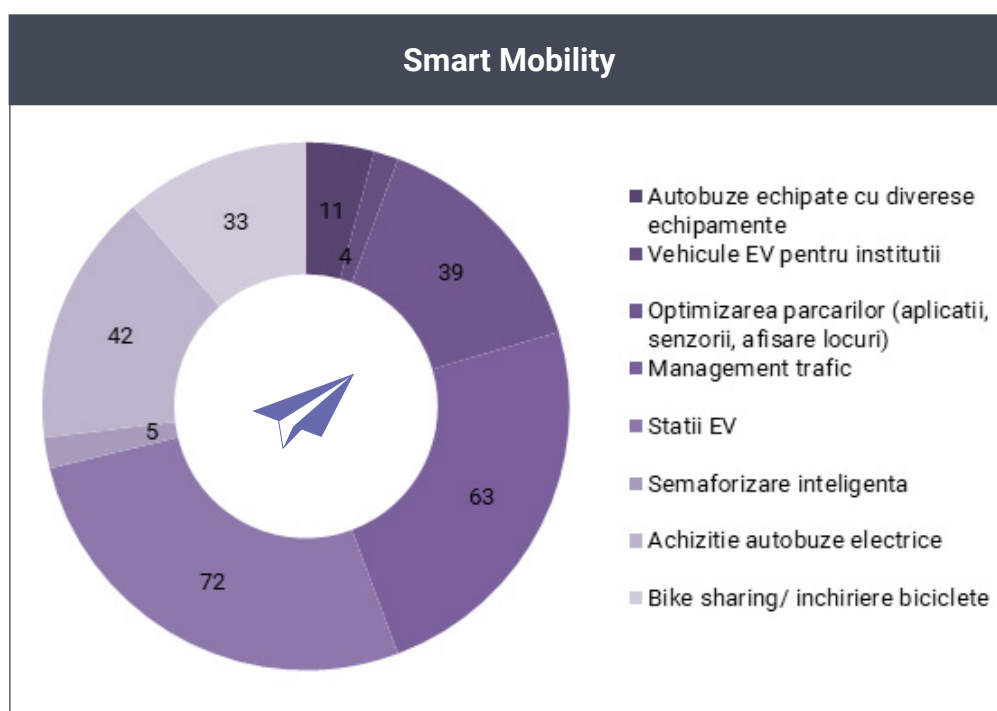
Smart Mobility

11
4
39
63
72
5
42
33

Autobuze echipate cu diverese echipamente
Vehicule EV pentru institutii
Optimizarea parcarilor (aplicatii, senzorii, afisare locuri)
Management trafic
Statii EV
Semaforizare inteligenta
Achizitie autobuze electrice
Bike sharing/ inchiriere biciclete